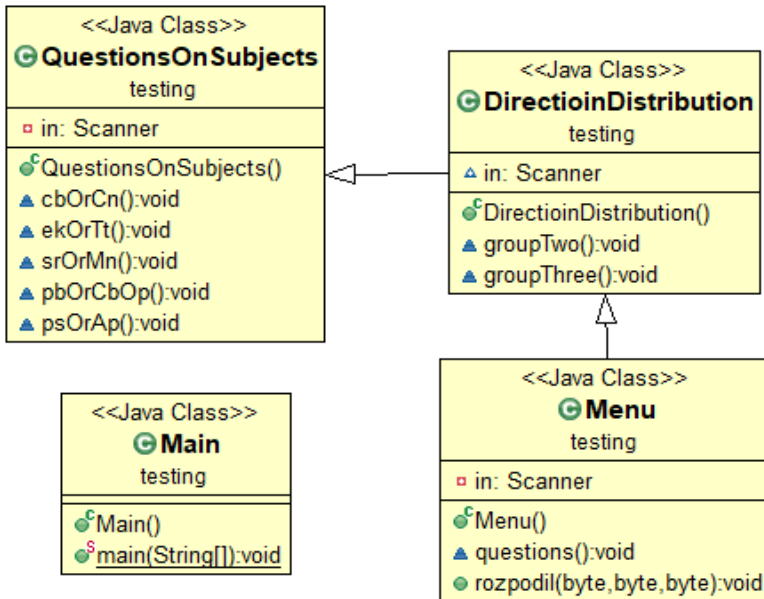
<<Java Class>>
QuestionsOnSubjects
testing

in: Scanner

QuestionsOnSubjects()
cbOrCn():void
ekOrTt():void
srOrMn():void
pbOrCbOp():void
psOrAp():void

<<Java Class>>
DirectioinDistribution
testing

in: Scanner

DirectioinDistribution()
groupTwo():void
groupThree():void

<<Java Class>>
Main
testing

Main()
main(String[]):void

<<Java Class>>
Menu
testing

in: Scanner

Menu()
questions():void
rozpodil(byte,byte,byte):void